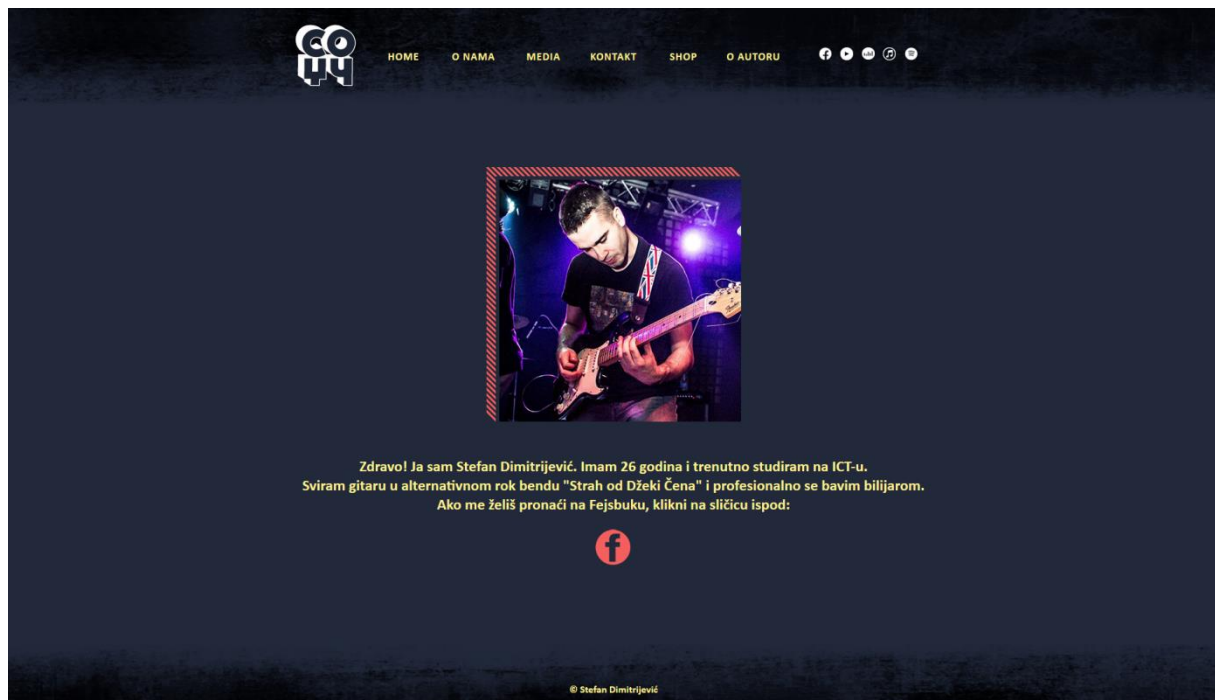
CO 44

HOME O NAMA MEDIA KONTAKT SHOP O AUTORU

Zdravo! Ja sam Stefan Dimitrijević. Imam 26 godina i trenutno studiram na ICT-u.
Sviram gitaru u alternativnom rok bendu "Strah od Džeki Čena" i profesionalno se bavim bilijarom.
Ako me želiš pronaći na Fejsbuku, klikni na sličicu ispod:

© Stefan Dimitrijević